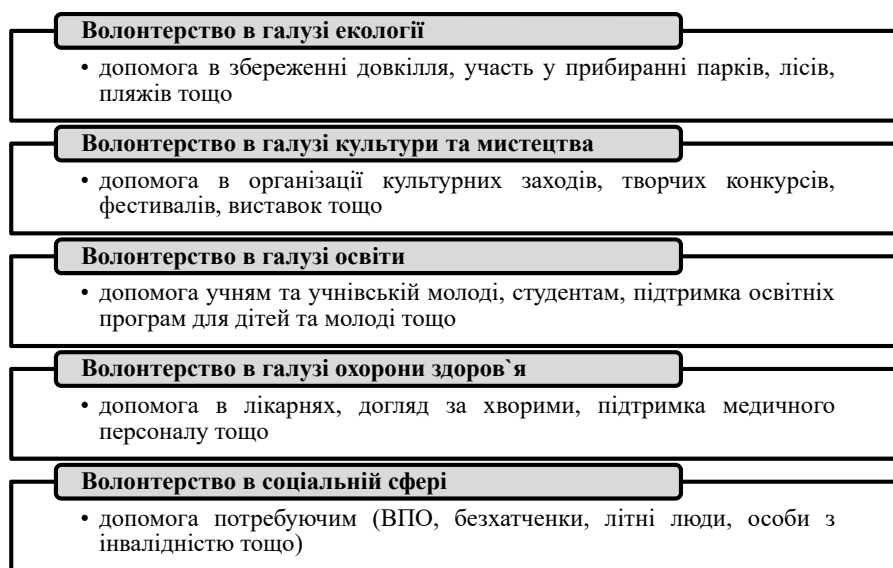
Волонтерство в галузі екології

• допомога в збереженні довкілля, участь у прибиранні парків, лісів, пляжів тощо

Волонтерство в галузі культури та мистецтва

• допомога в організації культурних заходів, творчих конкурсів, фестивалів, виставок тощо

Волонтерство в галузі освіти

• допомога учням та учнівській молоді, студентам, підтримка освітніх програм для дітей та молоді тощо

Волонтерство в галузі охорони здоров`я

• допомога в лікарнях, догляд за хворими, підтримка медичного персоналу тощо

Волонтерство в соціальній сфері

• допомога потребуючим (ВПО, безхатченки, літні люди, особи з інвалідністю тощо)